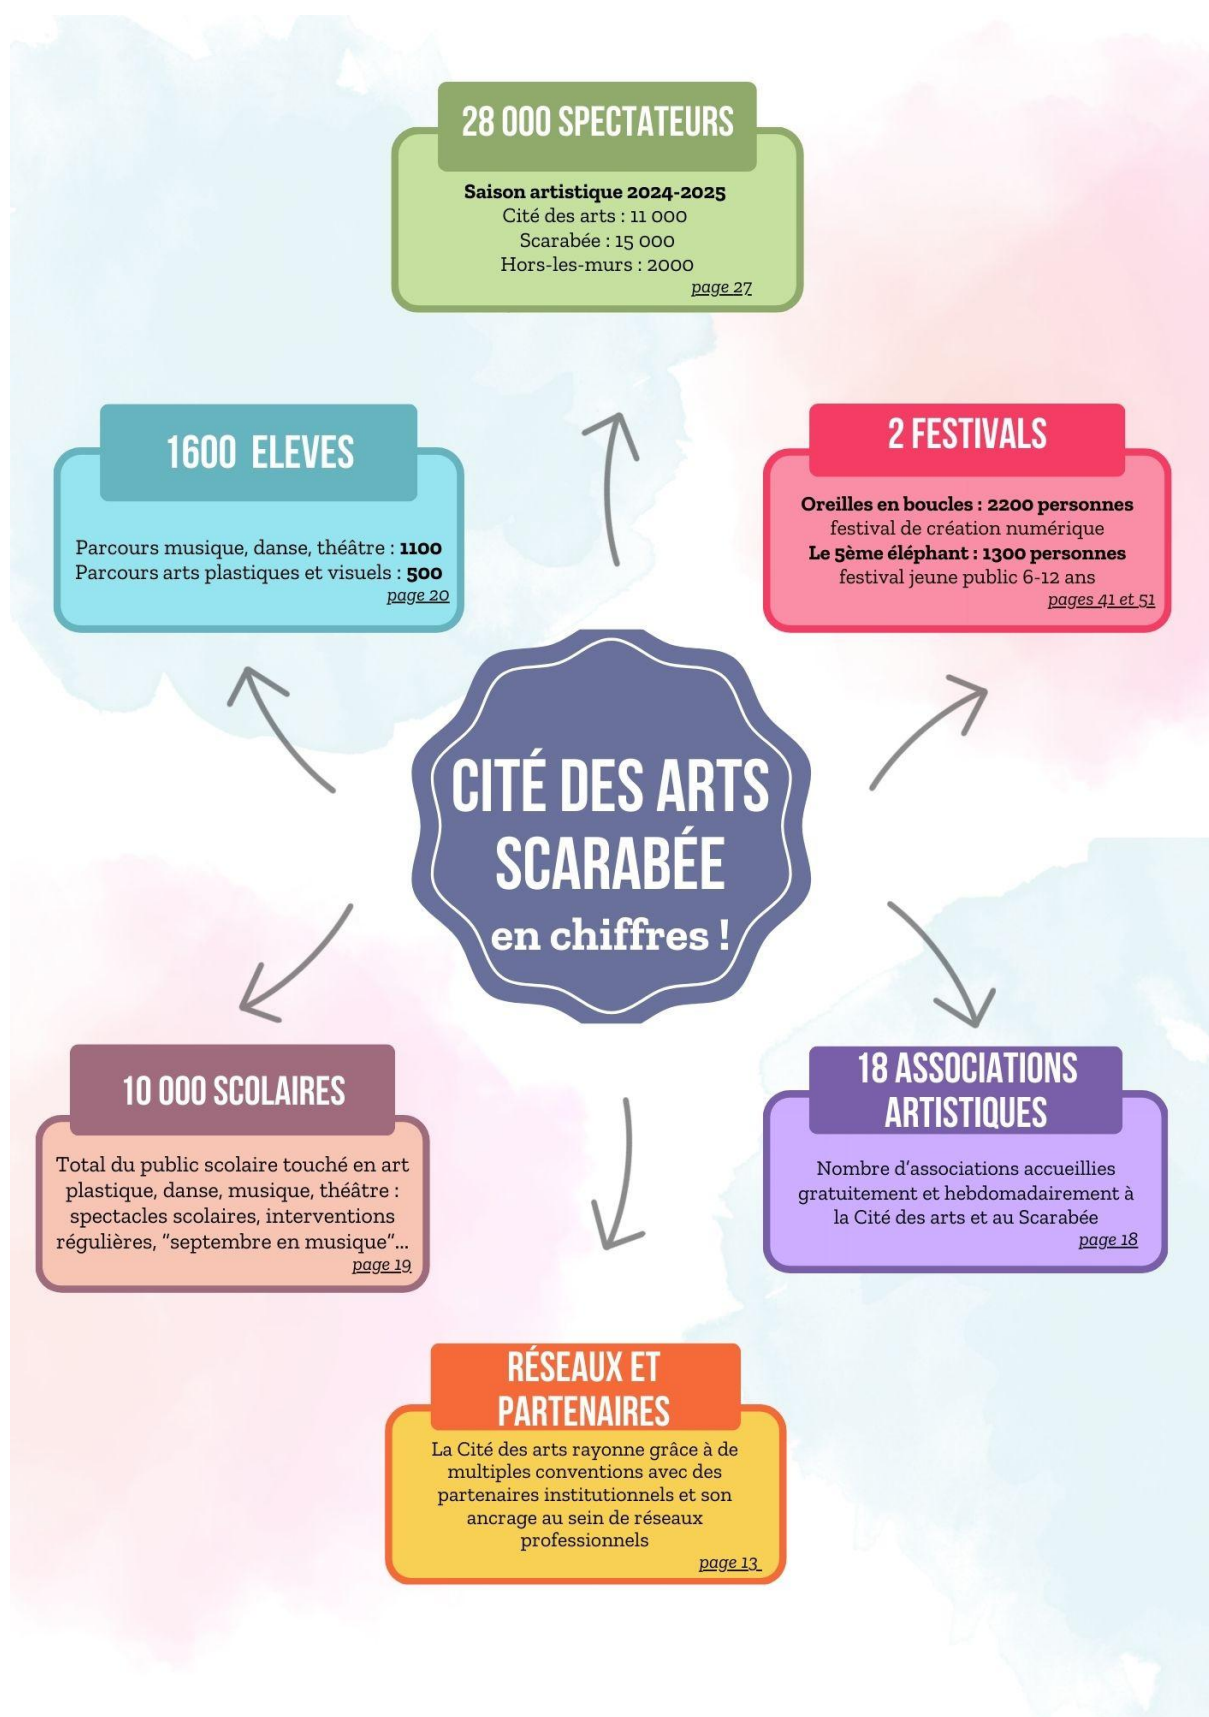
28 000 SPECTATEURS

Saison artistique 2024-2025
Cité des arts : 11 000
Scarabée : 15 000
Hors-les-murs : 2000
page 27

1600 ELEVES

Parcours musique, danse, théâtre : 1100
Parcours arts plastiques et visuels : 500
page 20

2 FESTIVALS

Oreilles en boucles : 2200 personnes
festival de création numérique
Le 5ème éléphant : 1300 personnes
festival jeune public 6-12 ans
pages 41 et 51

CITÉ DES ARTS SCARABÉE en chiffres !

10 000 SCOLAIRES

Total du public scolaire touché en art plastique, danse, musique, théâtre : spectacles scolaires, interventions régulières, "septembre en musique"...
page 19

18 ASSOCIATIONS ARTISTIQUES

Nombre d'associations accueillies gratuitement et hebdomadairement à la Cité des arts et au Scarabée
page 18

RÉSEAUX ET PARTENAIRES

La Cité des arts rayonne grâce à de multiples conventions avec des partenaires institutionnels et son ancrage au sein de réseaux professionnels
page 13